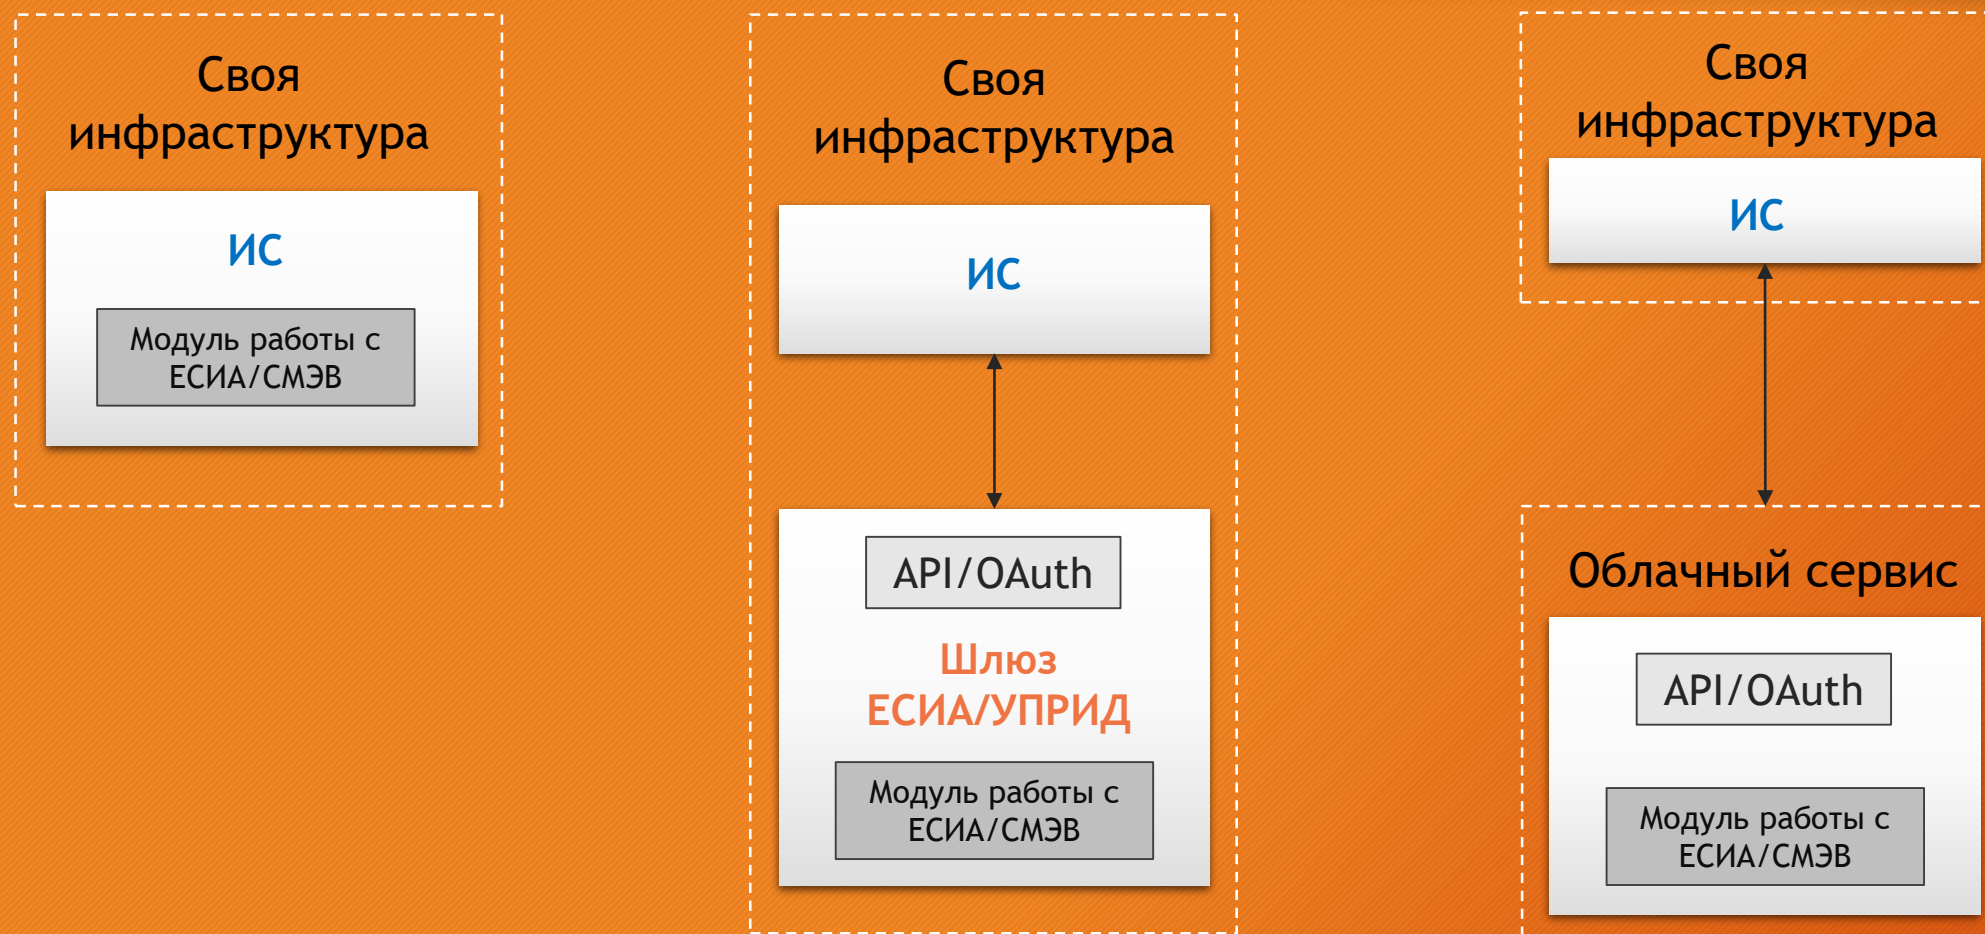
Своя инфраструктура

ИС

Модуль работы с ЕСИА/СМЭВ

Своя инфраструктура

ИС

API/OAuth

Шлюз ЕСИА/УПРИД

Модуль работы с ЕСИА/СМЭВ

Своя инфраструктура

ИС

Облачный сервис

API/OAuth

Модуль работы с ЕСИА/СМЭВ